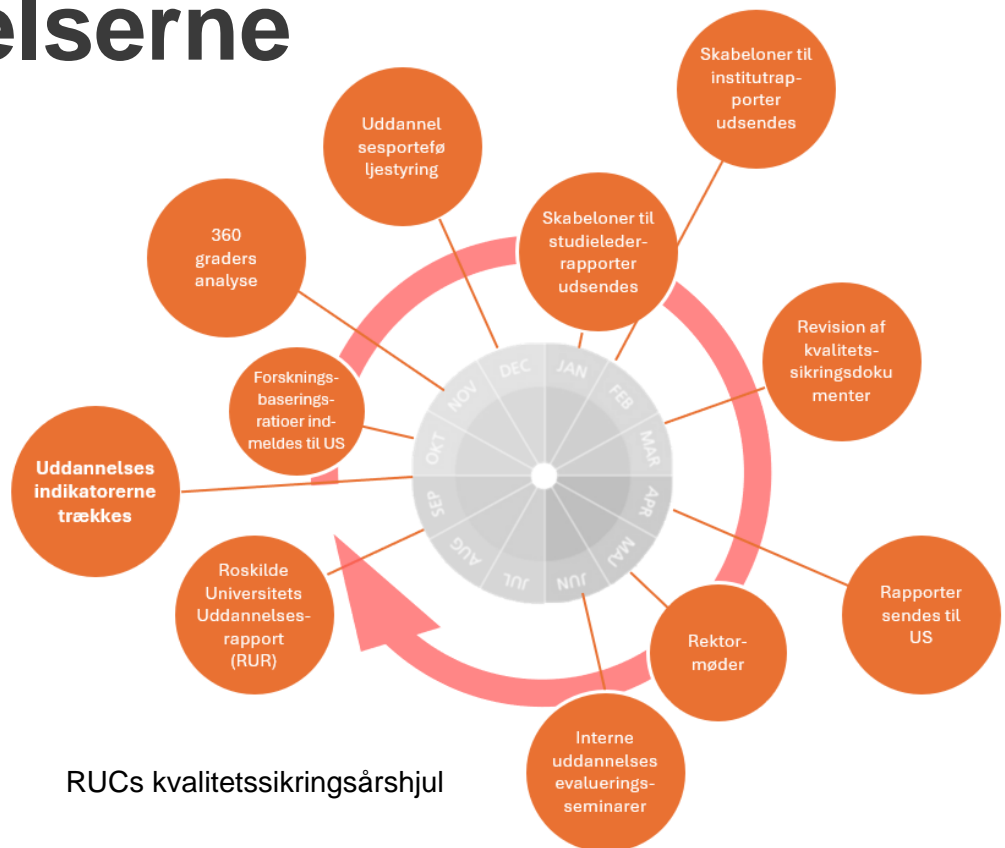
elserne

Skabeloner til institutrapporter udsendes

Uddannelsesporteføljestyring

360 graders analyse

Skabeloner til studielederrapporter udsendes

Revision af kvalitetssikringsdokumenter

Forskningsbaseringsratioer indmeldes til US

Uddannelses indikatorerne trækkes

NOV
DEC
JAN
FEB
MAR
APR
MAJ
JUN
JUL
AUG
SEP
OKT

Roskilde Universitets Uddannelsesrapport (RUR)

Rapporter sendes til US

Rektormøder

Interne uddannelses evalueringsseminarer

RUCs kvalitetssikringsårshjul